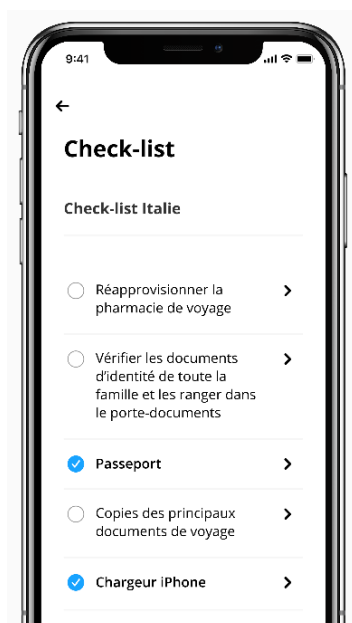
9:41

←

Check-list

Check-list Italie

Réapprovisionner la pharmacie de voyage

Vérifier les documents d'identité de toute la famille et les ranger dans le porte-documents

Passeport

Copies des principaux documents de voyage

Chargeur iPhone